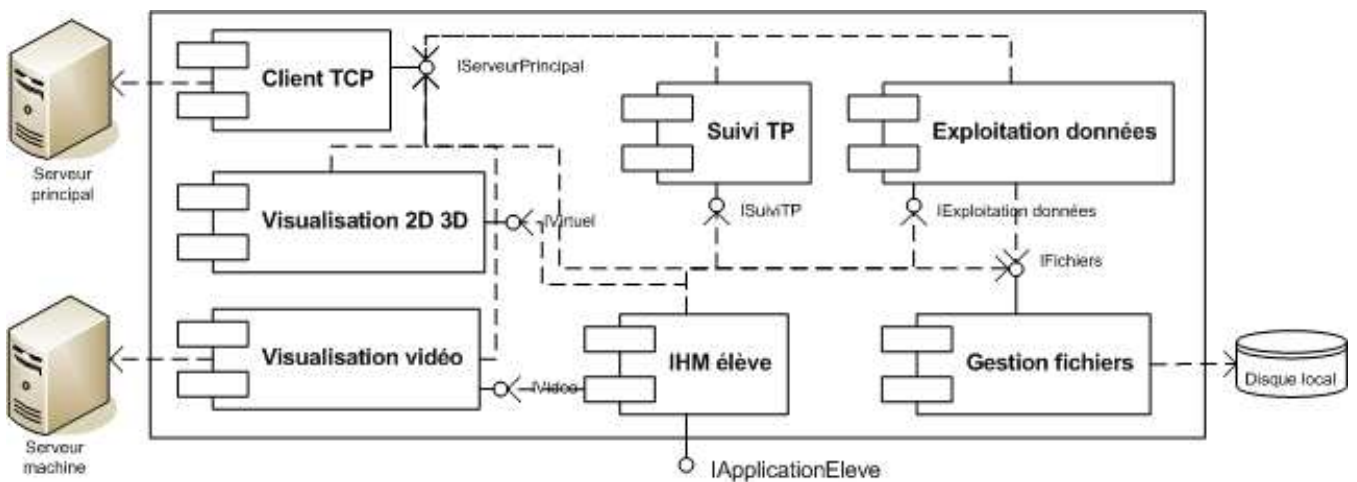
Serveur principal

Client TCP

IServeurPrincipal

Suivi TP

Exploitation données

Visualisation 2D 3D

IVirtuel

ISuiviTP

IExploitation données

IFichiers

Serveur machine

Visualisation vidéo

IVideo

IHM élève

Gestion fichiers

Disque local

IApplicationEleve